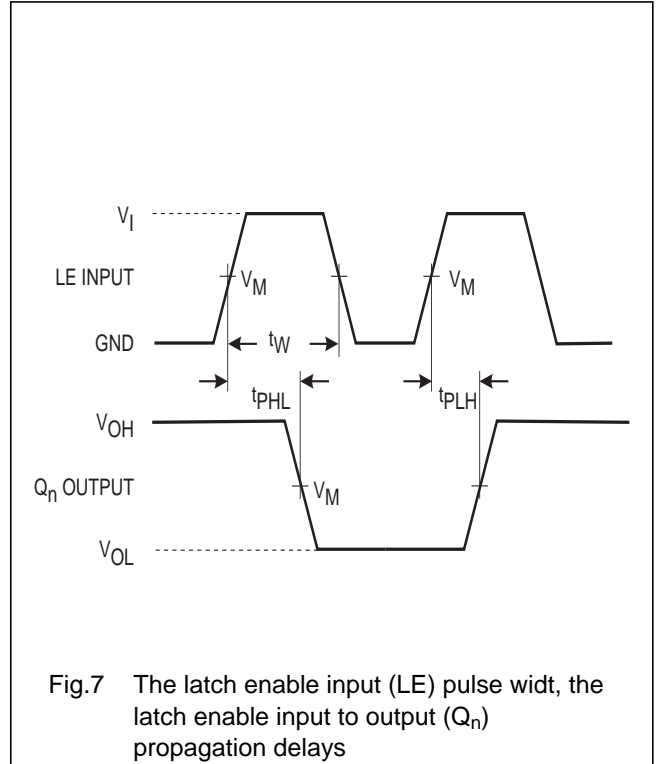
$V_I$

LE INPUT

$V_M$

$V_M$

GND

$t_W$

$t_{PHL}$

$t_{PLH}$

$V_{OH}$

$Q_n$ OUTPUT

$V_M$

$V_{OL}$

Fig.7 The latch enable input (LE) pulse widt, the latch enable input to output ($Q_n$) propagation delays